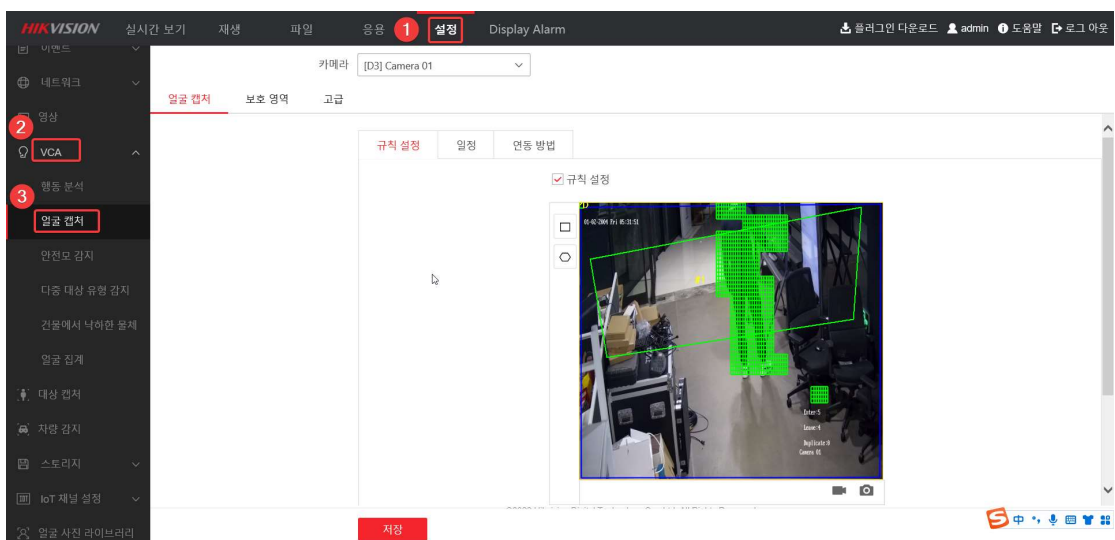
HIKVISION 실시간 보기 재생 파일 응용 1 설정 Display Alarm

플러그인 다운로드 admin 도움말 로그 아웃

이벤트
네트워크
영상
2
VCA
3
행동 분석
얼굴 캡처
안전모 감지
다중 대상 유형 감지
건물에서 낙하한 물체
얼굴 집계
대상 캡처
차량 감지
스토리지
IoT 채널 설정
얼굴 사진 라이브러리

카메라 [D3] Camera 01

얼굴 캡처 보호 영역 고급

규칙 설정 일정 연동 방법

규칙 설정

Enter:5
Leave:4
Duplicate:9
Camera 01

저장